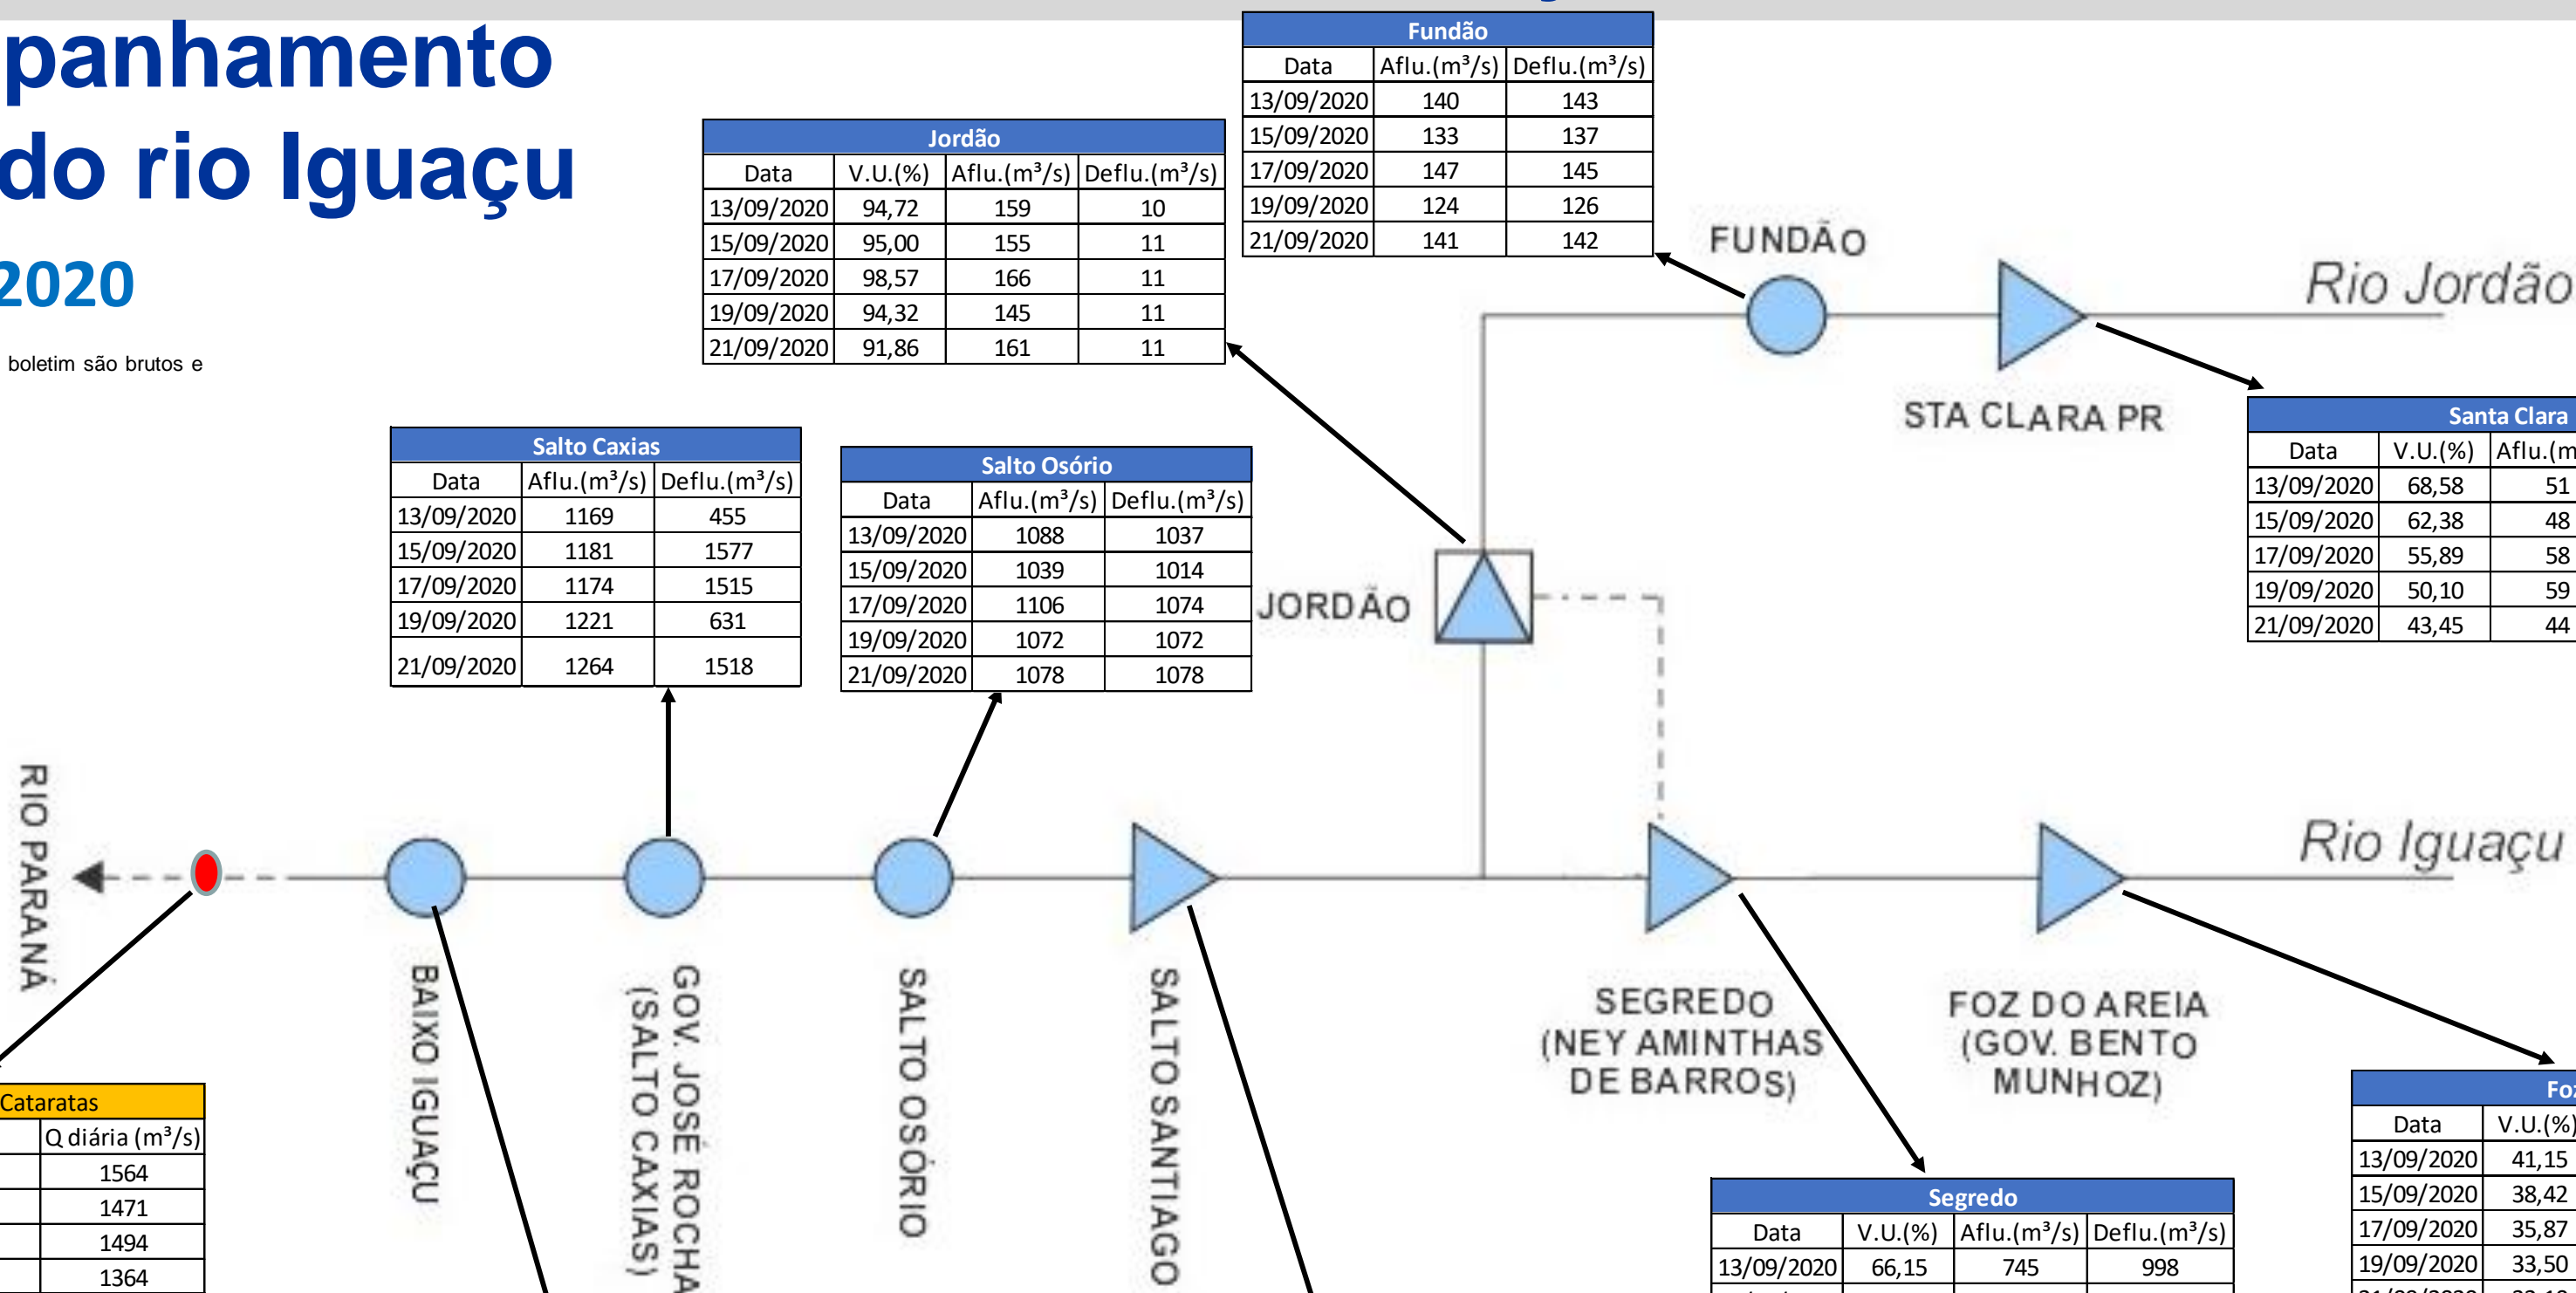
panhamento
do rio Iguaçu
2020

boletim são brutos e

Jordão

| Data | V.U.(%) | Aflu.(m³/s) | Deflu.(m³/s) |
|---|---|---|---|
| 13/09/2020 | 94,72 | 159 | 10 |
| 15/09/2020 | 95,00 | 155 | 11 |
| 17/09/2020 | 98,57 | 166 | 11 |
| 19/09/2020 | 94,32 | 145 | 11 |
| 21/09/2020 | 91,86 | 161 | 11 |

Fundão

| Data | Aflu.(m³/s) | Deflu.(m³/s) |
|---|---|---|
| 13/09/2020 | 140 | 143 |
| 15/09/2020 | 133 | 137 |
| 17/09/2020 | 147 | 145 |
| 19/09/2020 | 124 | 126 |
| 21/09/2020 | 141 | 142 |

FUNDÃO

Rio Jordão

STA CLARA PR

Santa Clara

| Data | V.U.(%) | Aflu.(m |
|---|---|---|
| 13/09/2020 | 68,58 | 51 |
| 15/09/2020 | 62,38 | 48 |
| 17/09/2020 | 55,89 | 58 |
| 19/09/2020 | 50,10 | 59 |
| 21/09/2020 | 43,45 | 44 |

Salto Caxias

| Data | Aflu.(m³/s) | Deflu.(m³/s) |
|---|---|---|
| 13/09/2020 | 1169 | 455 |
| 15/09/2020 | 1181 | 1577 |
| 17/09/2020 | 1174 | 1515 |
| 19/09/2020 | 1221 | 631 |
| 21/09/2020 | 1264 | 1518 |

Salto Osório

| Data | Aflu.(m³/s) | Deflu.(m³/s) |
|---|---|---|
| 13/09/2020 | 1088 | 1037 |
| 15/09/2020 | 1039 | 1014 |
| 17/09/2020 | 1106 | 1074 |
| 19/09/2020 | 1072 | 1072 |
| 21/09/2020 | 1078 | 1078 |

JORDÃO

RIO PARANÁ

Rio Iguaçu

BAIXO IGUAÇU

GOV. JOSÉ ROCHA
(SALTO CAXIAS)

SALTO OSÓRIO

SALTO SANTIAGO

SEGREDO
(NEY AMINTHAS
DE BARROS)

FOZ DO AREIA
(GOV. BENTO
MUNHOZ)

Cataratas

| | Q diária (m³/s) |
|---|---|
| | 1564 |
| | 1471 |
| | 1494 |
| | 1364 |

Segredo

| Data | V.U.(%) | Aflu.(m³/s) | Deflu.(m³/s) |
|---|---|---|---|
| 13/09/2020 | 66,15 | 745 | 998 |

Fo

| Data | V.U.(%) |
|---|---|
| 13/09/2020 | 41,15 |
| 15/09/2020 | 38,42 |
| 17/09/2020 | 35,87 |
| 19/09/2020 | 33,50 |